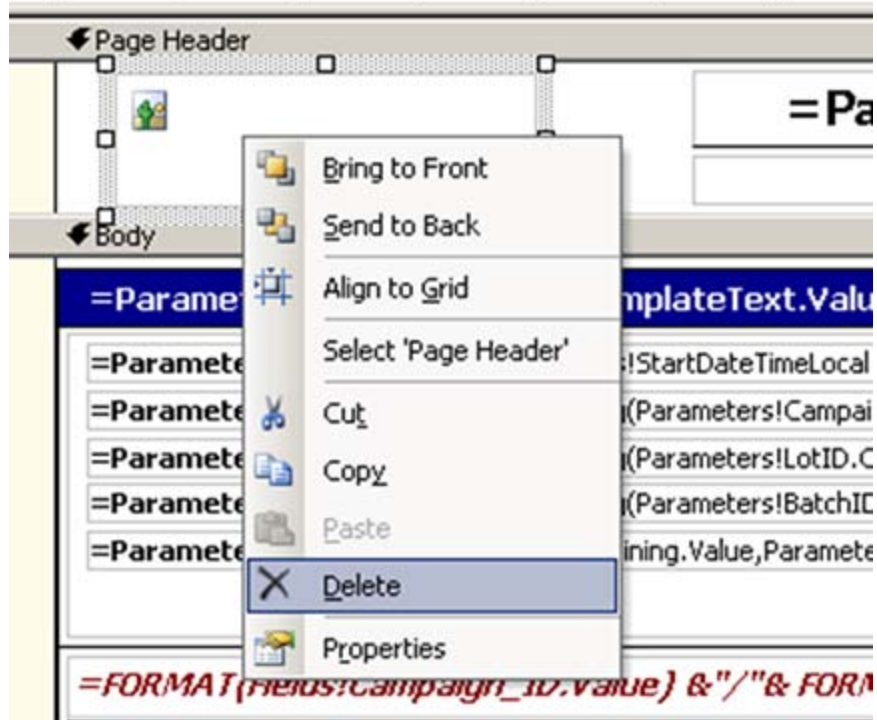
Page Header

=Pa

Body

=Paramet

mplateText.Valu

=Paramete

!StartDateTimeLocal

=Paramete

(Parameters!Campai

=Paramete

(Parameters!LotID.C

=Paramete

(Parameters!BatchID

=Paramete

ining.Value,Paramete

Bring to Front
Send to Back
Align to Grid
Select 'Page Header'
Cut
Copy
Paste
Delete
Properties

=FORMAT(Fields!Campaign_ID.Value) &"/"& FORM